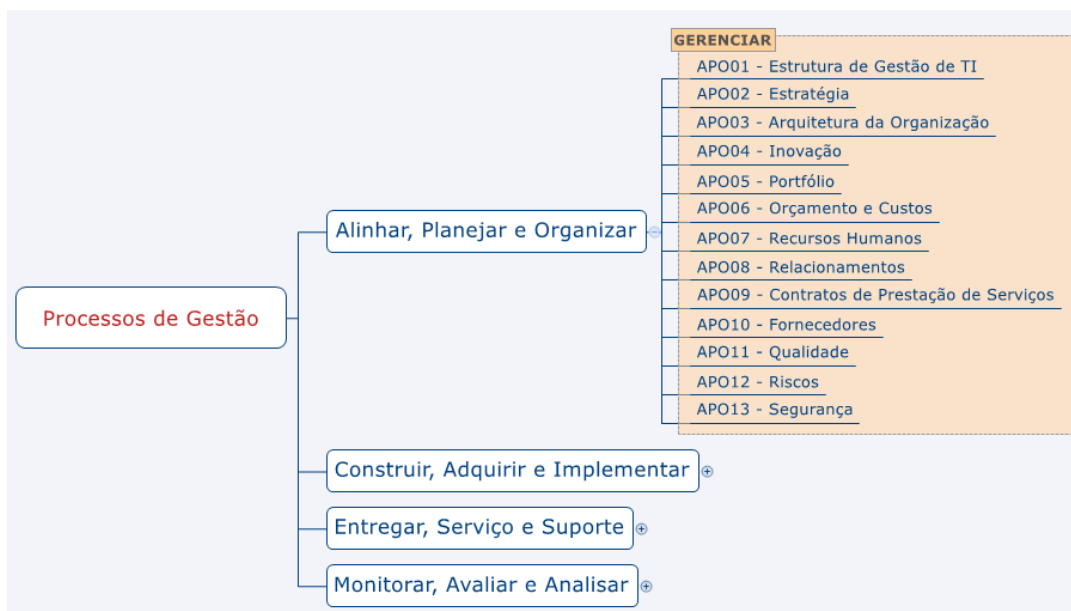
Processos de Gestão

Alinhar, Planejar e Organizar

GERENCIAR

APO01 - Estrutura de Gestão de TI
APO02 - Estratégia
APO03 - Arquitetura da Organização
APO04 - Inovação
APO05 - Portfólio
APO06 - Orçamento e Custos
APO07 - Recursos Humanos
APO08 - Relacionamentos
APO09 - Contratos de Prestação de Serviços
APO10 - Fornecedores
APO11 - Qualidade
APO12 - Riscos
APO13 - Segurança

Construir, Adquirir e Implementar

Entregar, Serviço e Suporte

Monitorar, Avaliar e Analisar